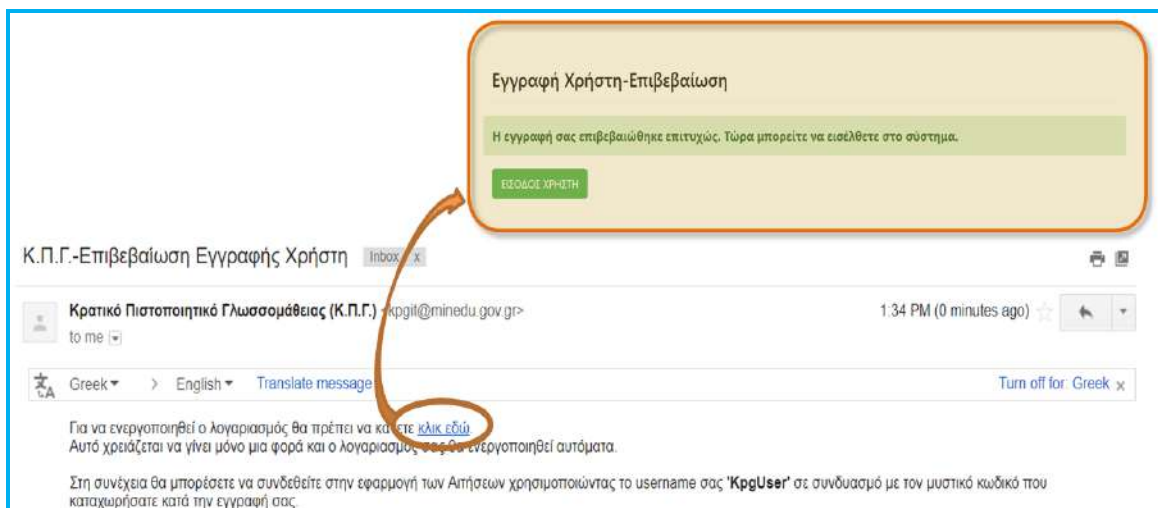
Εγγραφή Χρήστη-Επιβεβαίωση

Η εγγραφή σας επιβεβαιώθηκε επιτυχώς. Τώρα μπορείτε να εισέλθετε στο σύστημα.

ΕΙΣΟΔΟΣ ΧΡΗΣΤΗ

Κ.Π.Γ.-Επιβεβαίωση Εγγραφής Χρήστη Inbox x

Κρατικό Πιστοποιητικό Γλωσσομάθειας (Κ.Π.Γ.) <kpgit@minedu.gov.gr>
to me

1:34 PM (0 minutes ago)

Greek ▾ › English ▾ Translate message

Turn off for: Greek ×

Για να ενεργοποιηθεί ο λογαριασμός θα πρέπει να κά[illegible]ετε κλικ εδώ
Αυτό χρειάζεται να γίνει μόνο μια φορά και ο λογαριασμός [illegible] ενεργοποιηθεί αυτόματα.

Στη συνέχεια θα μπορέσετε να συνδεθείτε στην εφαρμογή των Αιτήσεων χρησιμοποιώντας το username σας 'KpgUser' σε συνδυασμό με τον μυστικό κωδικό που καταχωρήσατε κατά την εγγραφή σας.